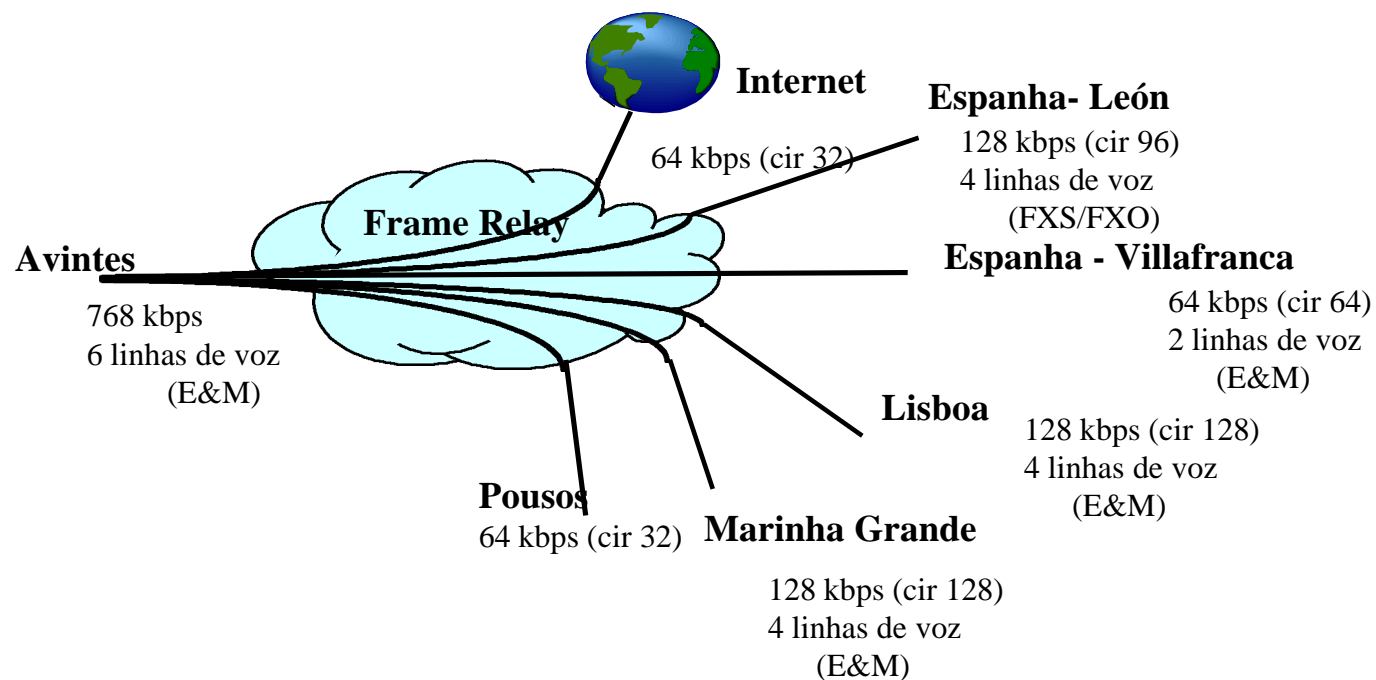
Internet

64 kbps (cir 32)

Espanha- León
128 kbps (cir 96)
4 linhas de voz
(FXS/FXO)

Frame Relay

Avintes
768 kbps
6 linhas de voz
(E&M)

Espanha - Villafranca
64 kbps (cir 64)
2 linhas de voz
(E&M)

Lisboa
128 kbps (cir 128)
4 linhas de voz
(E&M)

Pousos
64 kbps (cir 32)

Marinha Grande
128 kbps (cir 128)
4 linhas de voz
(E&M)